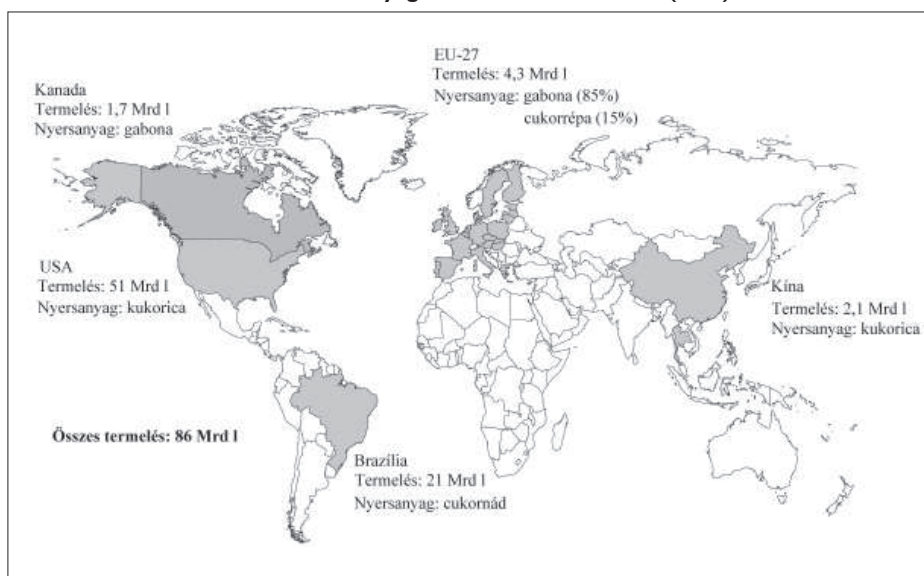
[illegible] (2011)

EU-27
Termelés: 4,3 Mrd l
Nyersanyag: gabona (85%)
cukorrépa (15%)

Kanada
Termelés: 1,7 Mrd l
Nyersanyag: gabona

USA
Termelés: 51 Mrd l
Nyersanyag: kukorica

Kína
Termelés: 2,1 Mrd l
Nyersanyag: kukorica

**Összes termelés: 86 Mrd l**

Brazília
Termelés: 21 Mrd l
Nyersanyag: cukornád